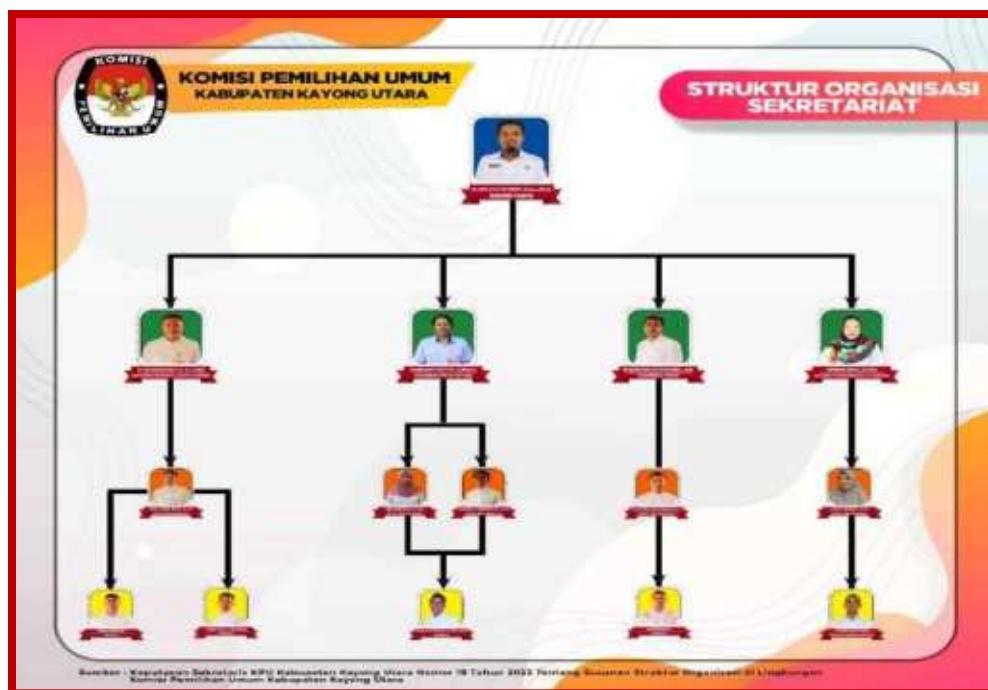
KOMISI PEMILIHAN UMUM
KABUPATEN KAYONG UTARA

STRUKTUR ORGANISASI SEKRETARIAT

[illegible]

Sumber : Keputusan Sekretaris KPU Kabupaten Kayong Utara Nomor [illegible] Tahun 2022 Tentang Susunan Struktur Organisasi di Lingkungan Komisi Pemilihan Umum Kabupaten Kayong Utara